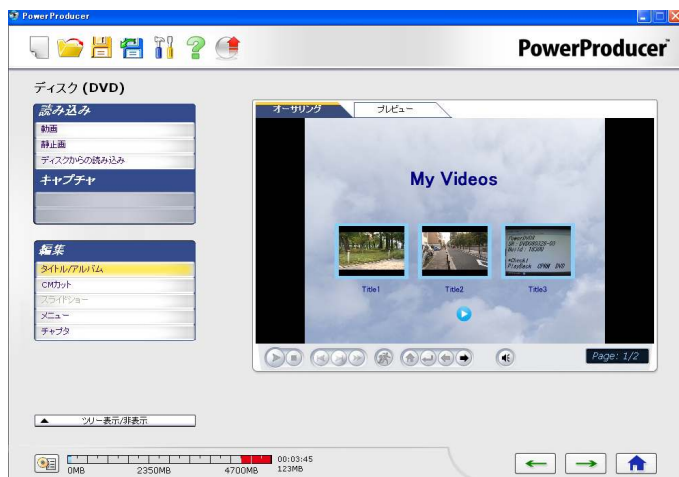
PowerProducer

PowerProducer

ディスク (DVD)

読み込み
動画
静止画
ディスクからの読み込み
キャプチャ

編集
タイトル/アルバム
CMカット
スライドショー
メニュー
チャプタ

オーサリング
プレビュー

My Videos

Title1
Title2
Title3

Page: 1/2

▲ ツリー表示/非表示

0MB
2350MB
4700MB
00:03:45
123MB